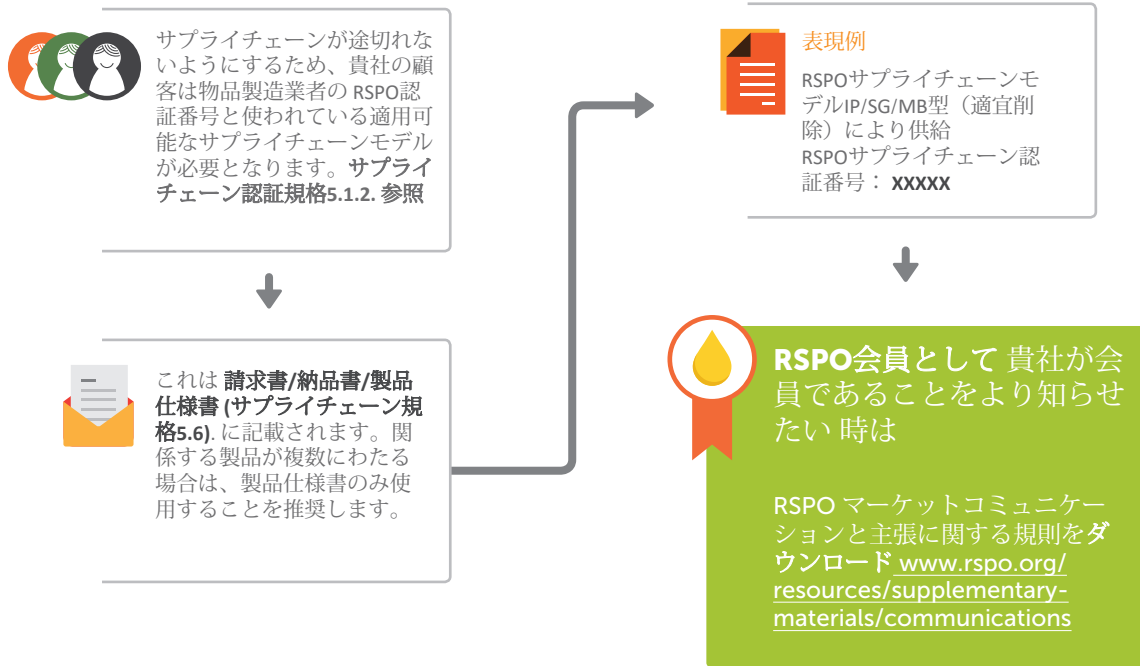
サプライチェーンが途切れないようにするため、貴社の顧客は物品製造業者の RSPO認証番号と使われている適用可能なサプライチェーンモデルが必要となります。サプライチェーン認証規格5.1.2. 参照

これは 請求書/納品書/製品仕様書 (サプライチェーン規格5.6). に記載されます。関係する製品が複数にわたる場合は、製品仕様書のみ使用することを推奨します。

表現例

RSPOサプライチェーンモデルIP/SG/MB型（適宜削除）により供給
RSPOサプライチェーン認証番号： XXXXX

RSPO会員として 貴社が会員であることをより知らせたい 時は

RSPO マーケットコミュニケーションと主張に関する規則をダウンロード www.rspo.org/resources/supplementary-materials/communications